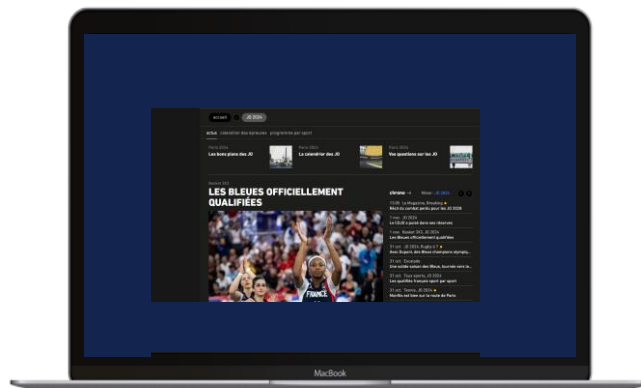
accueil JO 2024

actus calendrier des épreuves programme par sport

Paris 2024
Les bons plans des JO

Paris 2024
Le calendrier des JO

Paris 2024
Vos questions sur les JO

Basket 3x3
LES BLEUES OFFICIELLEMENT QUALIFIÉES

FRANCE

chrono

13:05 · Le Magazine, Breaking
Mort du combat perdu pour les JO 2024

7 mai · JO 2024
Le CIO® a posé dans ses réserves

7 mai · Basket 3x3, JO 2024
Les Bleues officiellement qualifiées

31 oct. · JO 2024, Rugby à 7
Avec Dupont, les Bleus champions olympiq...

31 oct. · Escalade
Une solide saison des Bleus, tournée vers le...

31 oct. · Tous sports, JO 2024
Les qualifiés 5 jeunes sport par sport

31 oct. · Tennis, JO 2024
Mardis est bien sur la route de Paris

MacBook